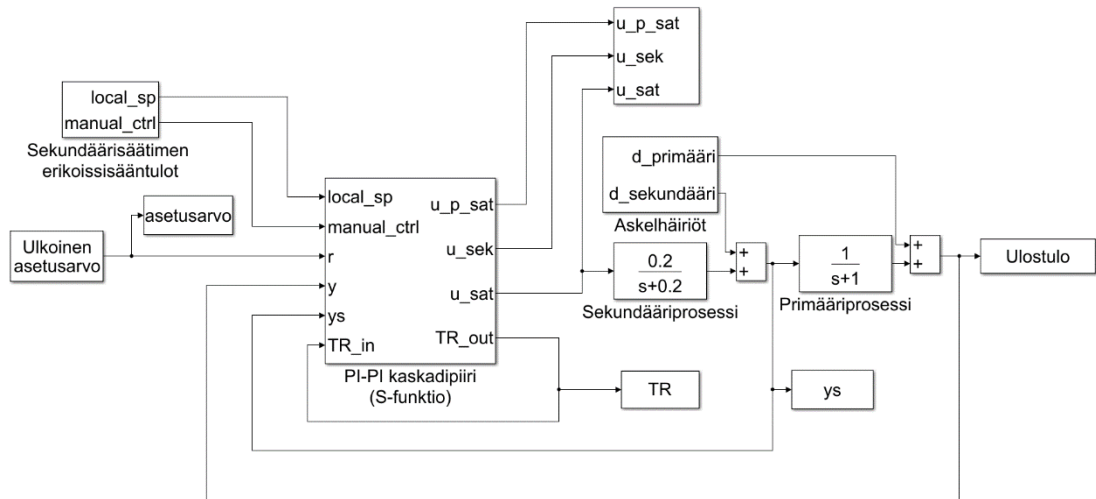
u_p_sat
u_sek
u_sat

local_sp
manual_ctrl
Sekundäärisäätimen erikoissisääntulot

d_primääri
d_sekundääri
Askelhäiriöt

asetusarvo

Ulkoinen asetusarvo

local_sp
manual_ctrl
r
y
ys
TR_in
u_p_sat
u_sek
u_sat
TR_out
PI-PI kaskadipiiri (S-funktio)

+
+

$\frac{0.2}{s+0.2}$
Sekundääriprosessi

$\frac{1}{s+1}$
Primääriprosessi

+
+

Ulostulo

TR

ys